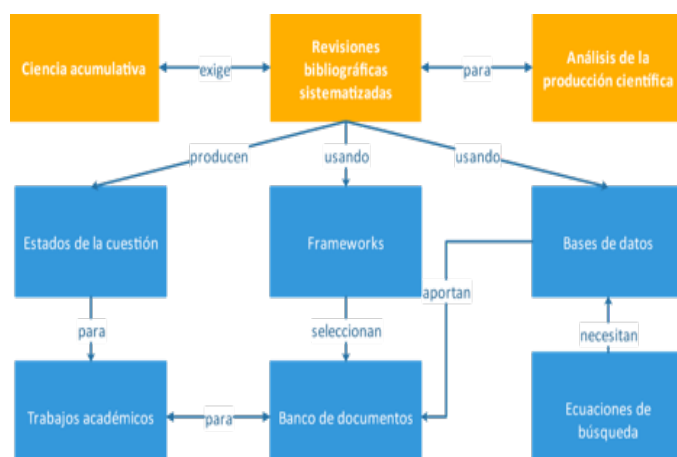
Ciencia acumulativa

exige

Revisiones bibliográficas sistematizadas

para

Análisis de la producción científica

producen

usando

usando

Estados de la cuestión

Frameworks

Bases de datos

aportan

para

seleccionan

necesitan

Trabajos académicos

para

Banco de documentos

Ecuaciones de búsqueda